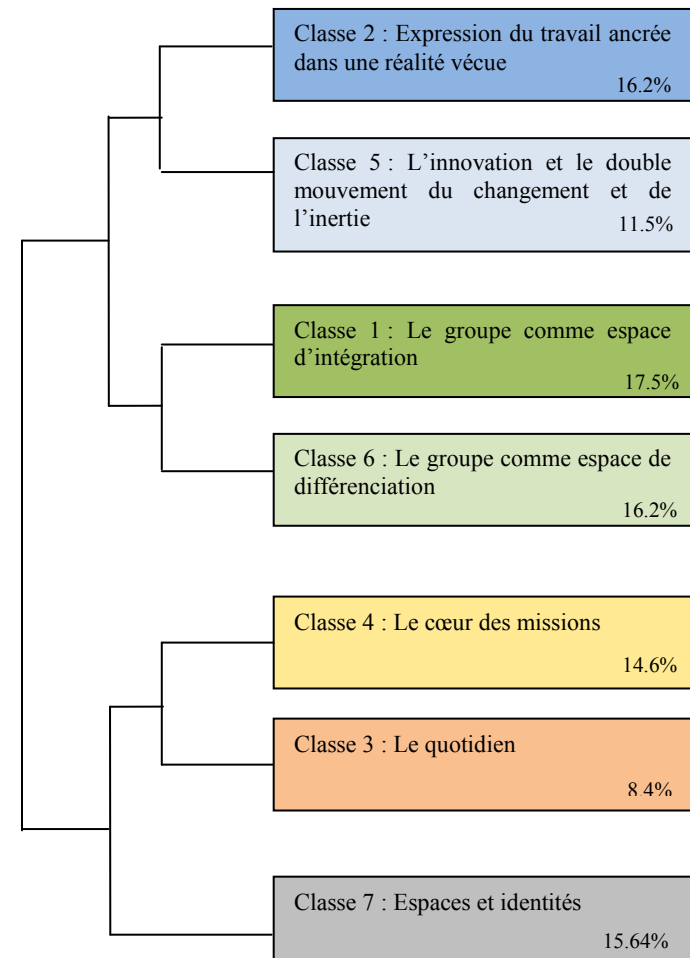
Classe 2 : Expression du travail ancrée dans une réalité vécue
16.2%

Classe 5 : L'innovation et le double mouvement du changement et de l'inertie
11.5%

Classe 1 : Le groupe comme espace d'intégration
17.5%

Classe 6 : Le groupe comme espace de différenciation
16.2%

Classe 4 : Le cœur des missions
14.6%

Classe 3 : Le quotidien
8.4%

Classe 7 : Espaces et identités
15.64%